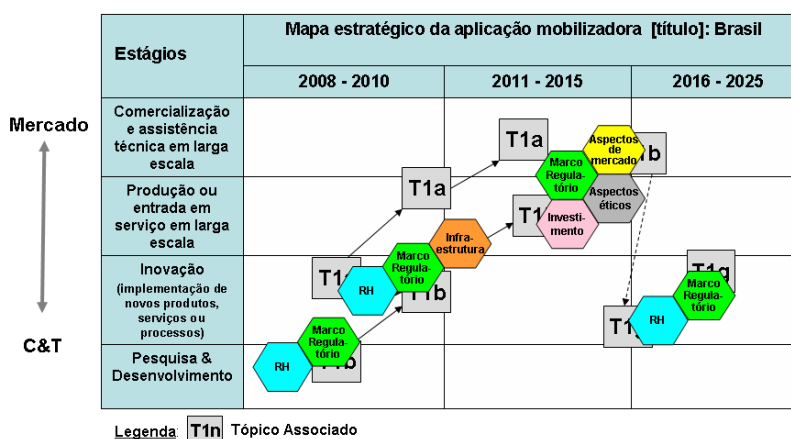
Mercado

C&T

| Estágios | Mapa estratégico da aplicação mobilizadora [título]: Brasil | | |
|---|---|---|---|
| | 2008 - 2010 | 2011 - 2015 | 2016 - 2025 |
| Comercialização e assistência técnica em larga escala | | T1a, Marco Regulatório, Aspectos de mercado | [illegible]b |
| Produção ou entrada em serviço em larga escala | T1a | T1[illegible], Investimento, Aspectos éticos | |
| Inovação (implementação de novos produtos, serviços ou processos) | T1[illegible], RH, Marco Regulatório, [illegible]1b, Infraestrutura | | T1g, Marco Regulatório, RH, T1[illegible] |
| Pesquisa & Desenvolvimento | RH, Marco Regulatório, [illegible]1b | | |

Legenda: T1n Tópico Associado